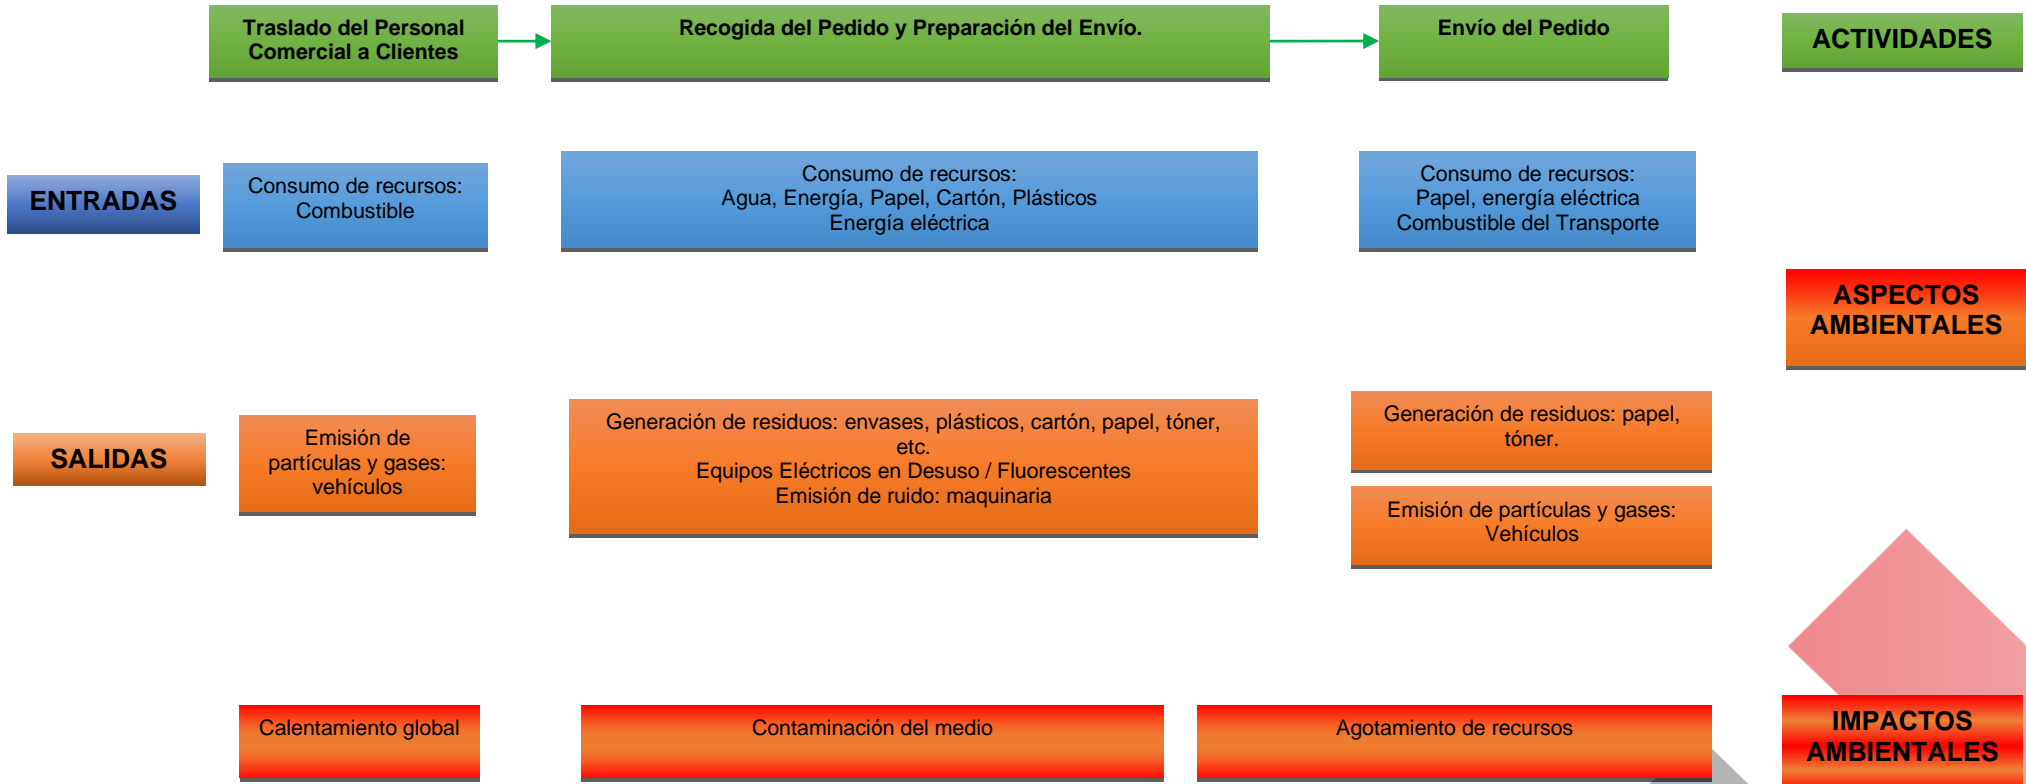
Traslado del Personal Comercial a Clientes

Recogida del Pedido y Preparación del Envío.

Envío del Pedido

ACTIVIDADES

ENTRADAS

Consumo de recursos: Combustible

Consumo de recursos:
Agua, Energía, Papel, Cartón, Plásticos
Energía eléctrica

Consumo de recursos:
Papel, energía eléctrica
Combustible del Transporte

ASPECTOS AMBIENTALES

SALIDAS

Emisión de partículas y gases: vehículos

Generación de residuos: envases, plásticos, cartón, papel, tóner, etc.
Equipos Eléctricos en Desuso / Fluorescentes
Emisión de ruido: maquinaria

Generación de residuos: papel, tóner.

Emisión de partículas y gases: Vehículos

Calentamiento global

Contaminación del medio

Agotamiento de recursos

IMPACTOS AMBIENTALES